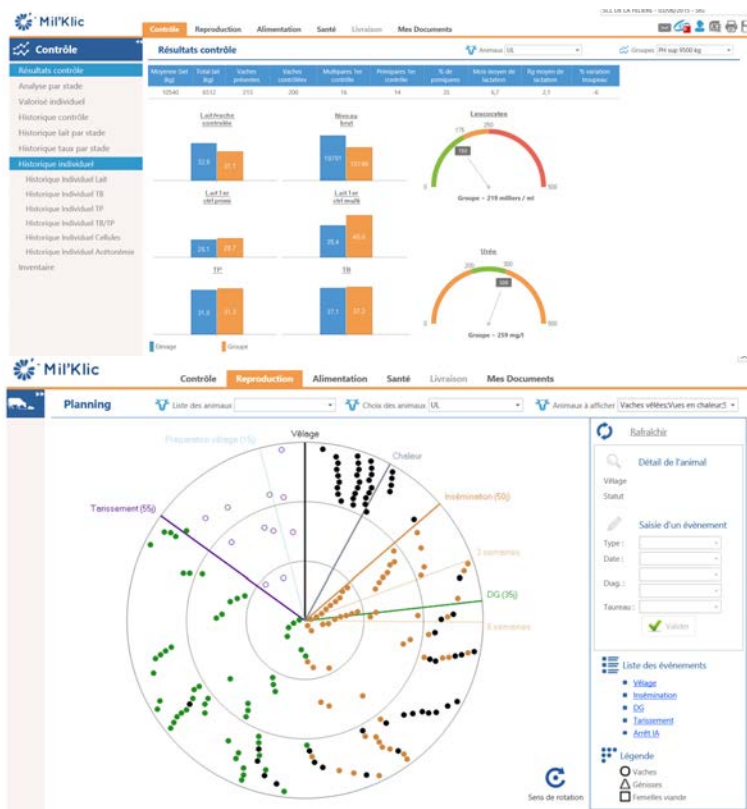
Mil'Klic

Contrôle | Reproduction | Alimentation | Santé | Livraison | Mes Documents

SCL DE LA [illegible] - 02/06/2015 - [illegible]

Contrôle

Résultats contrôle
Analyse par stade
Valorisé individuel
Historique contrôle
Historique lait par stade
Historique taux par stade
Historique individuel
Historique Individuel Lait
Historique Individuel TB
Historique Individuel TP
Historique Individuel TB/TP
Historique Individuel Cellules
Historique Individuel Acétonémie
Inventaire

Résultats contrôle

Animaux UL

Groupes PH sup 9500 kg

| Moyenne Std (kg) | Total lait (kg) | Vaches présentes | Vaches contrôlées | Multipares 1er contrôle | Primipares 1er contrôle | % de primipares | Mois moyen de lactation | Rg moyen de lactation | % variation troupeau |
|---|---|---|---|---|---|---|---|---|---|
| 10540 | 6312 | 215 | 208 | 16 | 14 | 35 | 6,7 | 2,1 | -6 |

Lait/vache contrôlée
32,6 | 31,1

Niveau brut
10797 | 10166

Leucocytes
175 | 180 | 500
Groupe = 219 milliers / ml

Lait 1er ctrl prim
28,1 | 28,7

Lait 1er ctrl multi
35,4 | 40,4

TP
31,8 | 31,3

TB
37,1 | 37,2

Urée
200 | 300 | 326 | 500
Groupe = 259 mg/l

Elevage | Groupe

Mil'Klic

Contrôle | Reproduction | Alimentation | Santé | Livraison | Mes Documents

Planning

Liste des animaux

Choix des animaux UL

Animaux à afficher Vaches vêlées;Vues en chaleur;S

Préparation vêlage (15j)
Vêlage
Chaleur
Tarissement (55j)
Insémination (50j)
3 semaines
DG (35j)
6 semaines

Sens de rotation

Rafraîchir

Détail de l'animal
Vêlage
Statut

Saisie d'un évènement
Type :
Date :
Diag. :
Taureau :
Valider

Liste des événements
Vêlage
Insémination
DG
Tarissement
Arrêt IA

Légende
Vaches
Génisses
Femelles viande